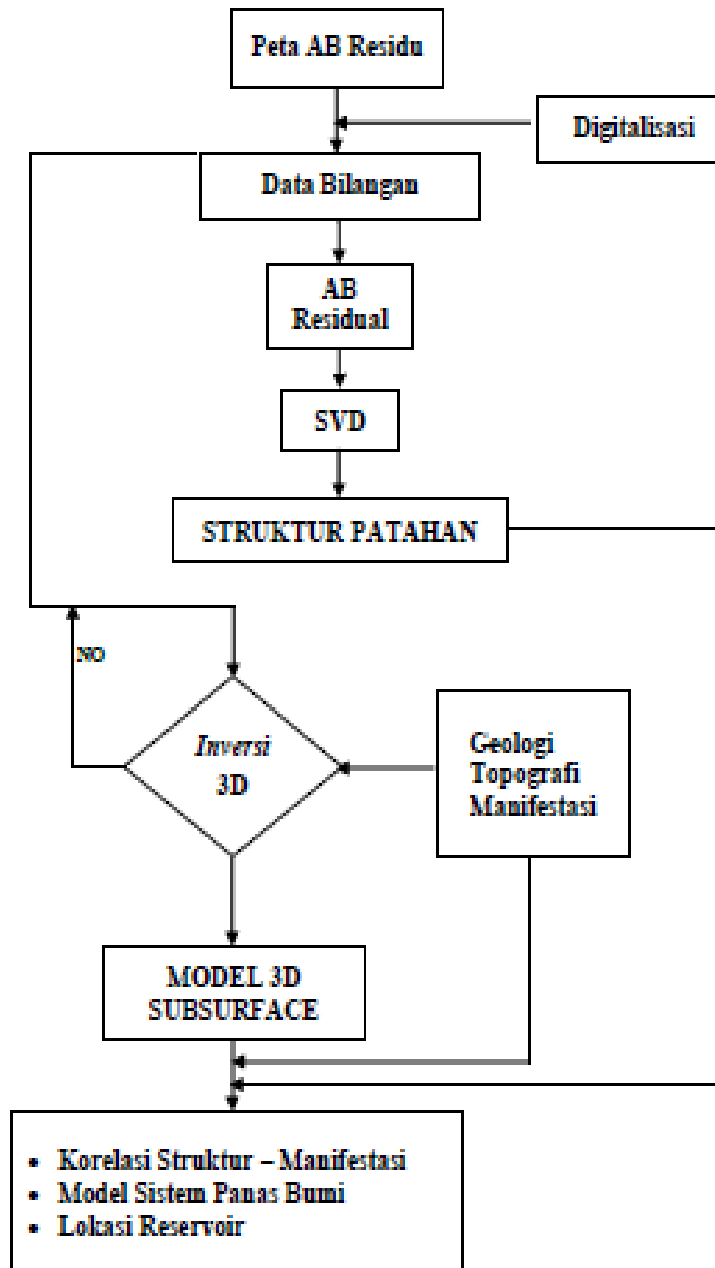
Peta AB Residu

Digitalisasi

Data Bilangan

AB Residual

SVD

STRUKTUR PATAHAN

NO

*Inversi* 3D

Geologi
Topografi
Manifestasi

MODEL 3D SUBSURFACE

- Korelasi Struktur – Manifestasi
- Model Sistem Panas Bumi
- Lokasi Reservoir